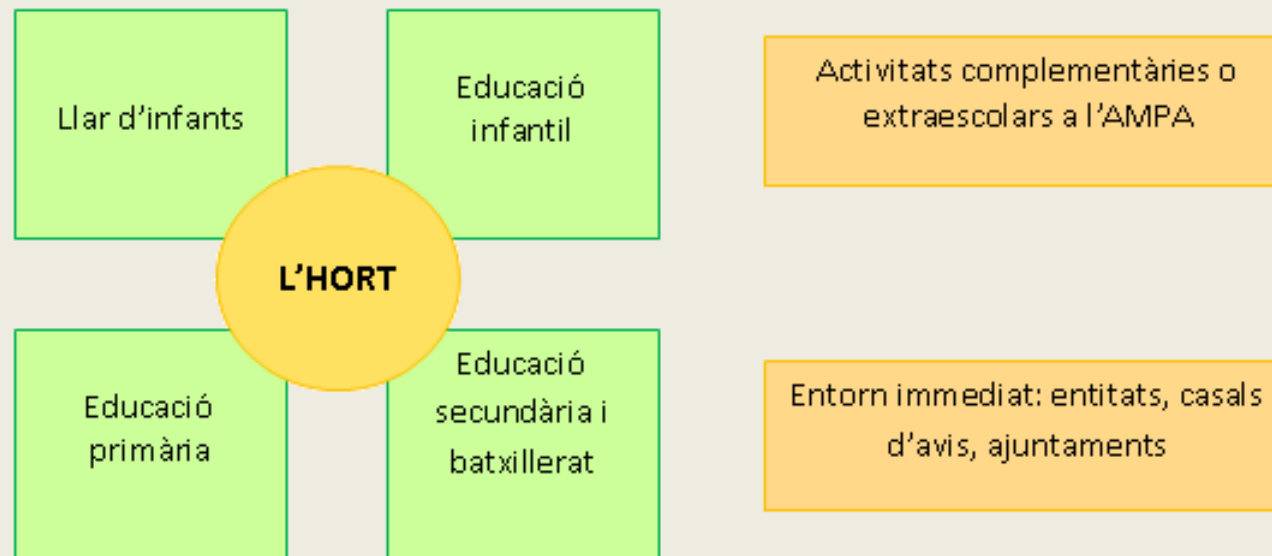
Llar d'infants

Educació infantil

L'HORT

Educació primària

Educació secundària i batxillerat

Activitats complementàries o extraescolars a l'AMPA

Entorn immediat: entitats, casals d'avis, ajuntaments